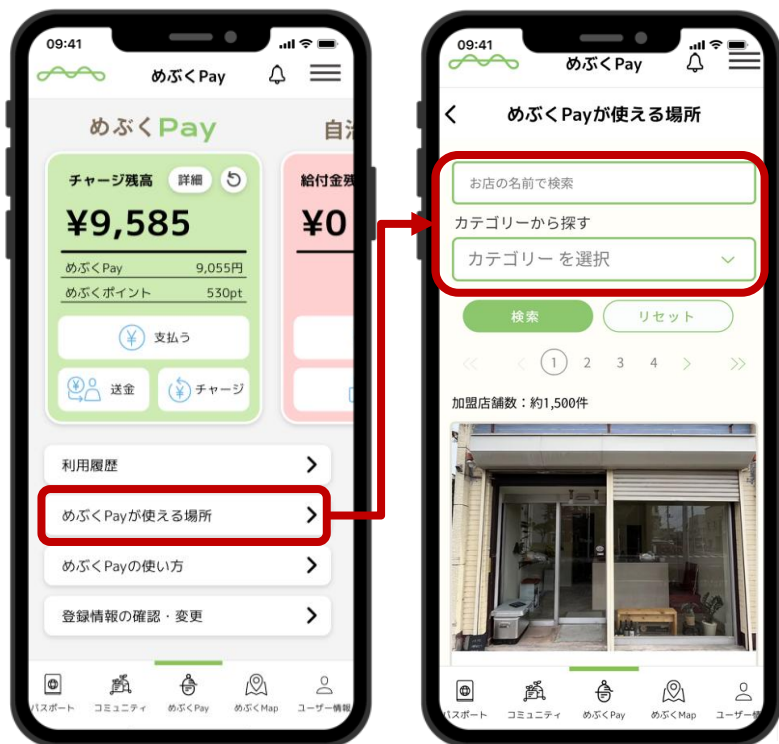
09:41

めぶくPay

めぶくPay

自治

チャージ残高 詳細

¥9,585

めぶくPay 9,055円

めぶくポイント 530pt

支払う

送金

チャージ

給付金残

¥0

利用履歴

めぶくPayが使える場所

めぶくPayの使い方

登録情報の確認・変更

パスポート コミュニティ めぶくPay めぶくMap ユーザー情報

09:41

めぶくPay

めぶくPayが使える場所

お店の名前で検索

カテゴリーから探す

カテゴリーを選択

検索 リセット

« ‹ 1 2 3 4 › »

加盟店舗数：約1,500件

パスポート コミュニティ めぶくPay めぶくMap ユーザー情